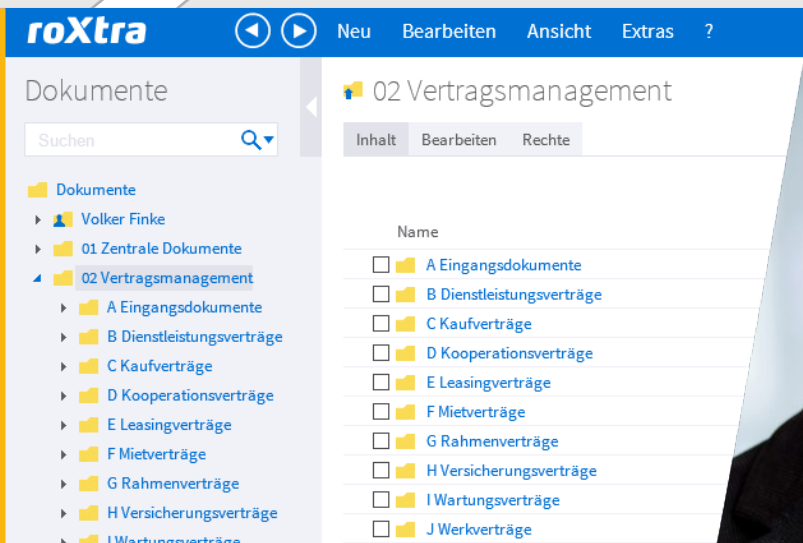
roXtra

Neu Bearbeiten Ansicht Extras ?

Dokumente

Suchen

Dokumente
Volker Finke
01 Zentrale Dokumente
02 Vertragsmanagement
A Eingangsdokumente
B Dienstleistungsverträge
C Kaufverträge
D Kooperationsverträge
E Leasingverträge
F Mietverträge
G Rahmenverträge
H Versicherungsverträge
I Wartungsverträge

02 Vertragsmanagement

Inhalt Bearbeiten Rechte

Name
A Eingangsdokumente
B Dienstleistungsverträge
C Kaufverträge
D Kooperationsverträge
E Leasingverträge
F Mietverträge
G Rahmenverträge
H Versicherungsverträge
I Wartungsverträge
J Werkverträge